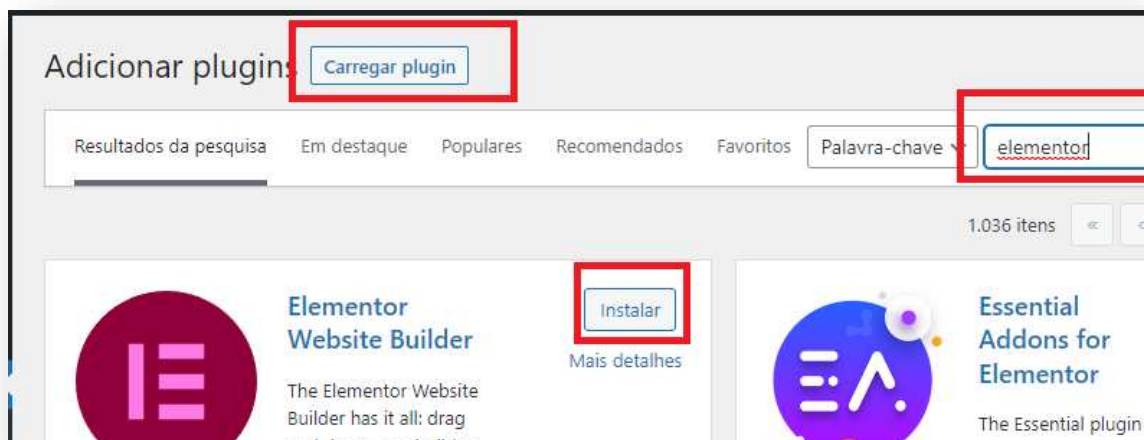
Adicionar plugins Carregar plugin

Resultados da pesquisa Em destaque Populares Recomendados Favoritos Palavra-chave elementor

1.036 itens « ‹

Elementor Website Builder

Instalar

Mais detalhes

The Elementor Website Builder has it all: drag

Essential Addons for Elementor

The Essential plugin